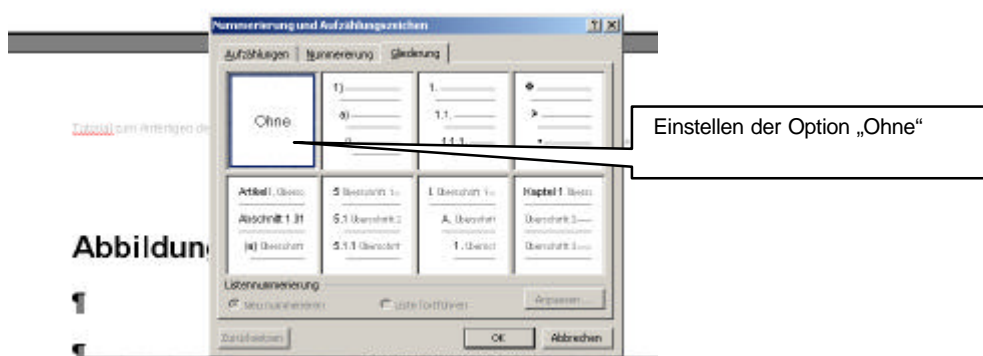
Nummerierung und Aufzählungszeichen ? X

Aufzählungen | Nummerierung | Gliederung

Ohne

1)
a)
i)

1.
1.1.
1.1.1.

Tutorial zum Anfertigen de

Einstellen der Option „Ohne"

Artikel I. Übersc
Abschnitt 1.01
(a) Überschrift

§ Überschrift 1–
§.1 Überschrift 2
§.1.1 Überschrift

I. Überschrift 1–
A. Überschrift
1. Übersch

Kapitel 1 Übersc
Überschrift 2—
Überschrift 3—

Abbildun

¶

¶

Listennummerierung
Neu nummerieren
Liste fortführen
Anpassen...

Zurücksetzen
OK
Abbrechen